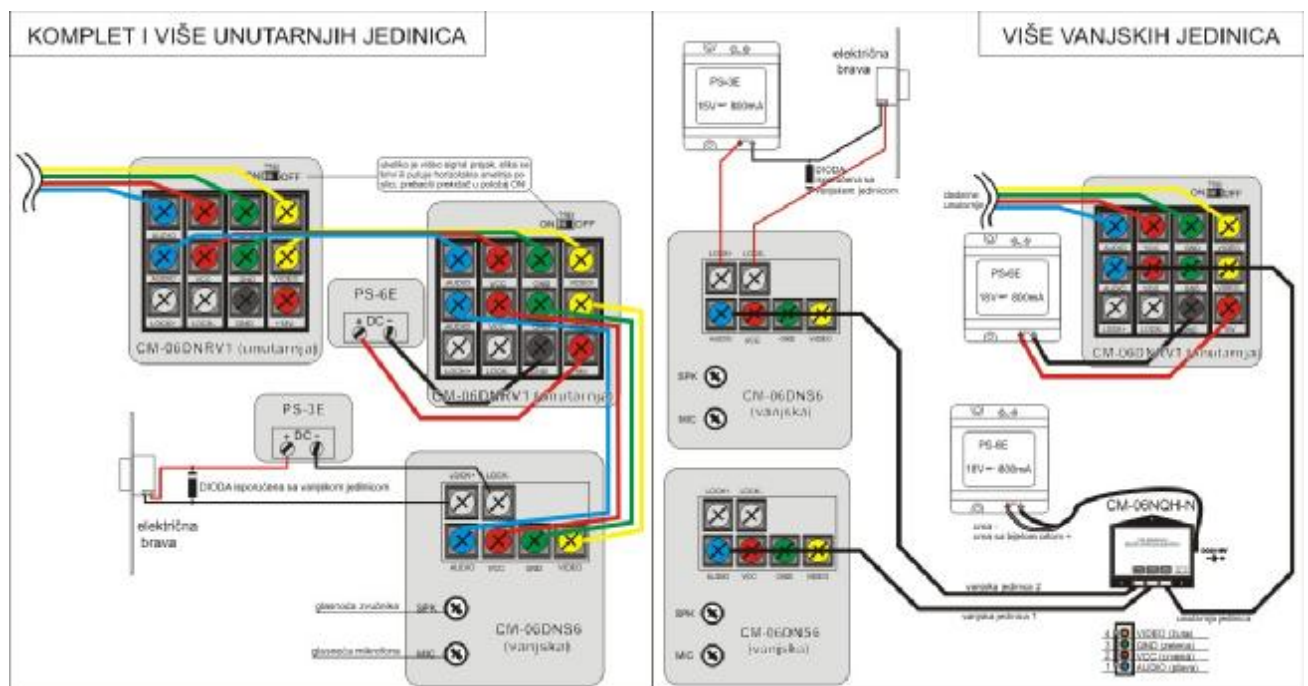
KOMPLET I VIŠE UNUTARNJIH JEDINICA

ukoliko je video signal prejak, slika se hvni ili pulsira horizontalno smetnja postoji, prebacite prekidač u položaj ON

ON OFF

AUDIO VCC GND VIDEO

LOCK+ LOCK GND 15V

CM-06DNRV1 (unutarnja)

PS-6E

DC

CM-06DNRV1 (unutarnja)

PS-3E

DC

DIODA isporučena sa vanjskom jedinicom

električna brava

LOCK+ LOCK

AUDIO VCC GND VIDEO

glasnoća zvučnika SPK

glasnoća mikrofona MIC

CM-06DNS6 (vanjska)

VIŠE VANJSKIH JEDINICA

PS-3E

15V 800mA

električna brava

DIODA isporučena sa vanjskom jedinicom

dodatne unutarnje

ON OFF

PS-6E

18V 800mA

CM-06DNRV1 (unutarnja)

LOCK+ LOCK

AUDIO VCC GND VIDEO

SPK

MIC

CM-06DNS6 (vanjska)

PS-6E

18V 800mA

crna -
crna sa bijelom crtom +

CM-06NQH-N

LOCK+ LOCK

AUDIO VCC GND VIDEO

SPK

MIC

CM-06DNS6 (vanjska)

vanjska jedinica 2

vanjska jedinica 1

unutarnja jedinica

4 VIDEO (žuta)
3 GND (zelena)
2 VCC (crvena)
1 AUDIO (plava)